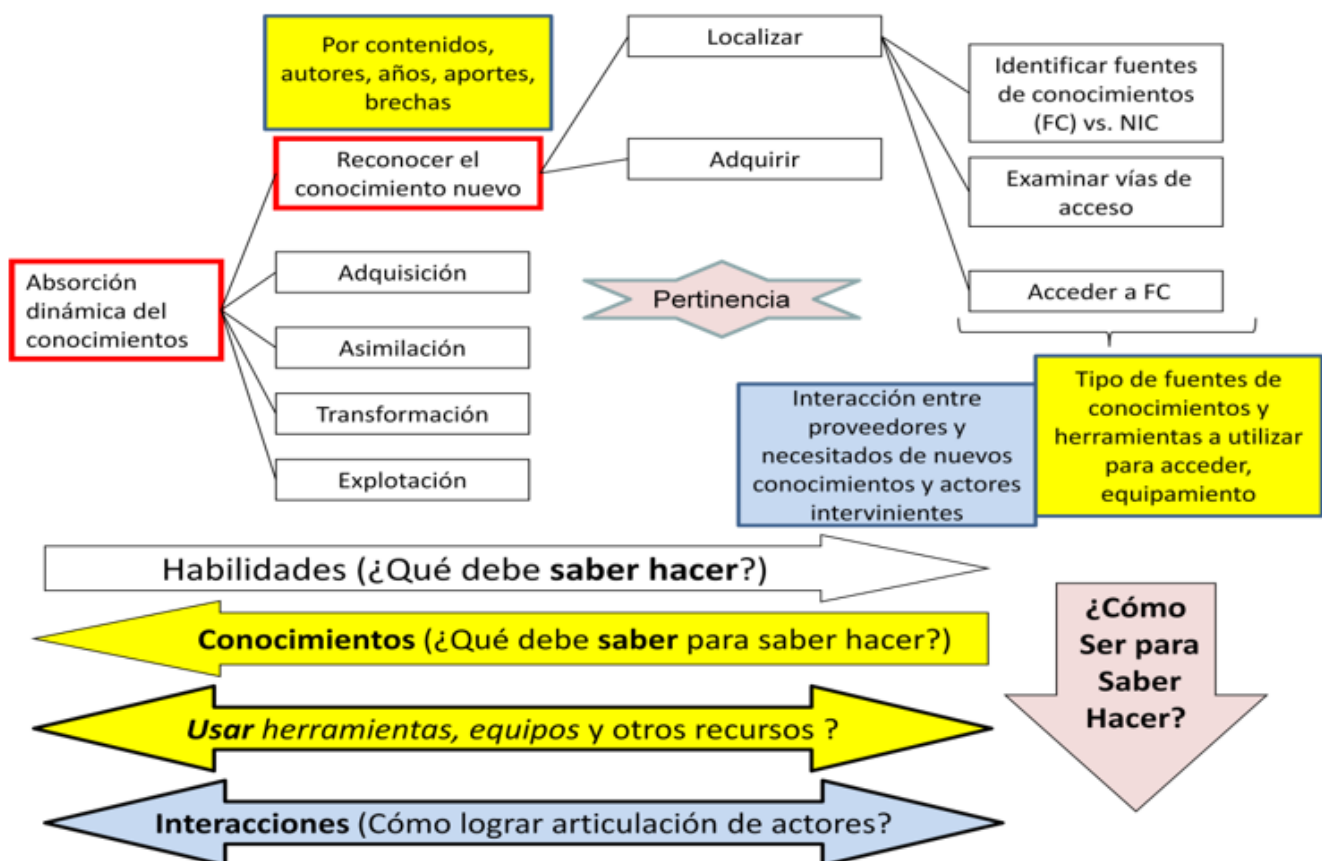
Por contenidos, autores, años, aportes, brechas

Localizar

Identificar fuentes de conocimientos (FC) vs. NIC

Reconocer el conocimiento nuevo

Adquirir

Examinar vías de acceso

Absorción dinámica del conocimientos

Adquisición

Pertinencia

Acceder a FC

Asimilación

Transformación

Explotación

Interacción entre proveedores y necesitados de nuevos conocimientos y actores intervinientes

Tipo de fuentes de conocimientos y herramientas a utilizar para acceder, equipamiento

Habilidades (¿Qué debe **saber hacer**?)

**Conocimientos** (¿Qué debe **saber** para saber hacer?)

***Usar*** *herramientas, equipos* y otros recursos ?

**Interacciones** (Cómo lograr articulación de actores?

**¿Cómo Ser para Saber Hacer?**